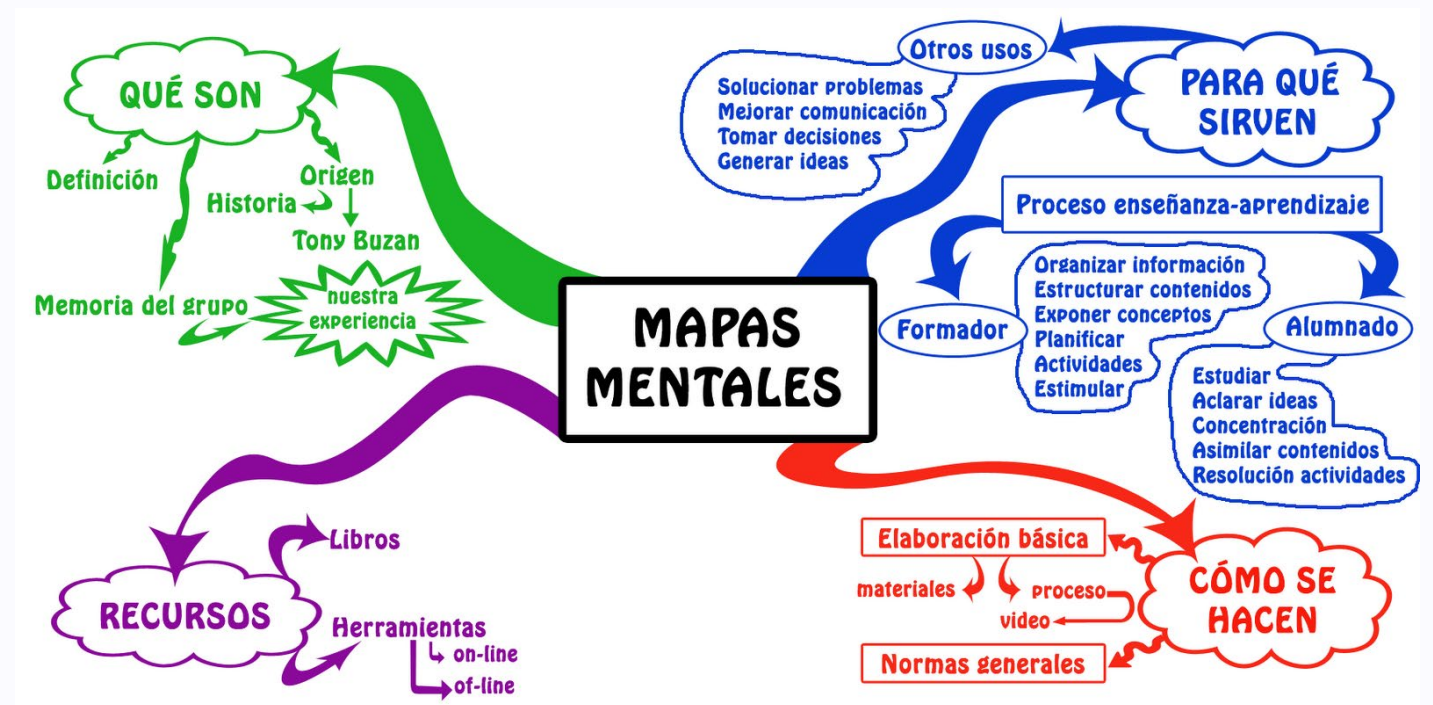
QUÉ SON
Definición
Historia
Origen
Tony Buzan
Memoria del grupo
nuestra experiencia

MAPAS MENTALES

Otros usos
Solucionar problemas
Mejorar comunicación
Tomar decisiones
Generar ideas

PARA QUÉ SIRVEN

Proceso enseñanza-aprendizaje
Formador
Organizar información
Estructurar contenidos
Exponer conceptos
Planificar
Actividades
Estimular
Alumnado
Estudiar
Aclarar ideas
Concentración
Asimilar contenidos
Resolución actividades

RECURSOS
Libros
Herramientas
on-line
of-line

CÓMO SE HACEN
Elaboración básica
materiales
proceso
video
Normas generales